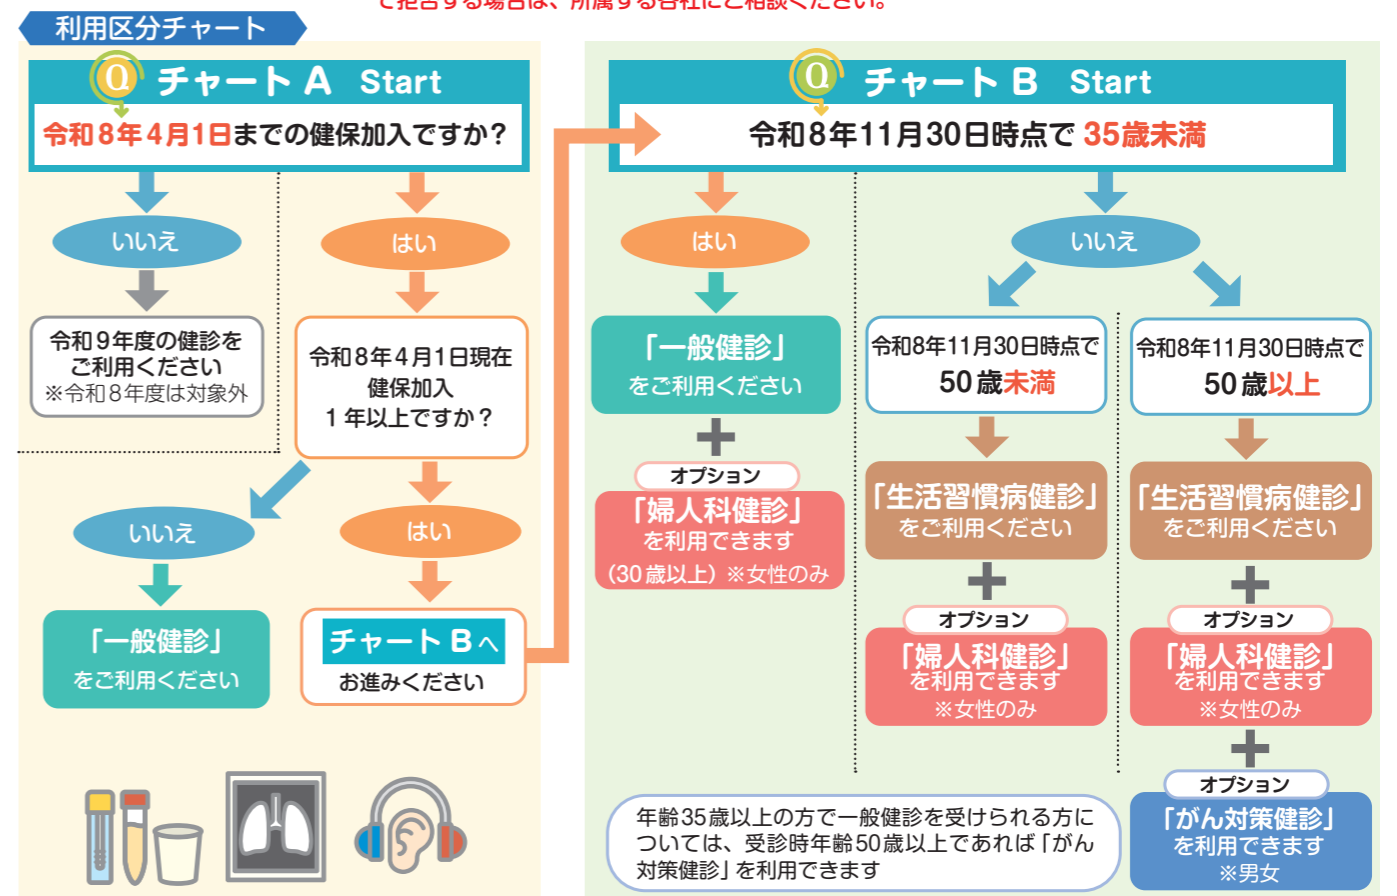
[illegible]

利用区分チャート

Q チャート A Start

令和8年4月1日までの健保加入ですか？

いいえ

令和9年度の健診をご利用ください
※令和8年度は対象外

はい

令和8年4月1日現在健保加入1年以上ですか？

いいえ

「一般健診」をご利用ください

はい

チャート Bへ
お進みください

Q チャート B Start

令和8年11月30日時点で 35歳未満

はい

「一般健診」をご利用ください

＋

オプション

「婦人科健診」を利用できます
（30歳以上）※女性のみ

いいえ

令和8年11月30日時点で
50歳未満

「生活習慣病健診」をご利用ください

＋

オプション

「婦人科健診」を利用できます
※女性のみ

令和8年11月30日時点で
50歳以上

「生活習慣病健診」をご利用ください

＋

オプション

「婦人科健診」を利用できます
※女性のみ

＋

オプション

「がん対策健診」を利用できます
※男女

年齢35歳以上の方で一般健診を受けられる方については、受診時年齢50歳以上であれば「がん対策健診」を利用できます